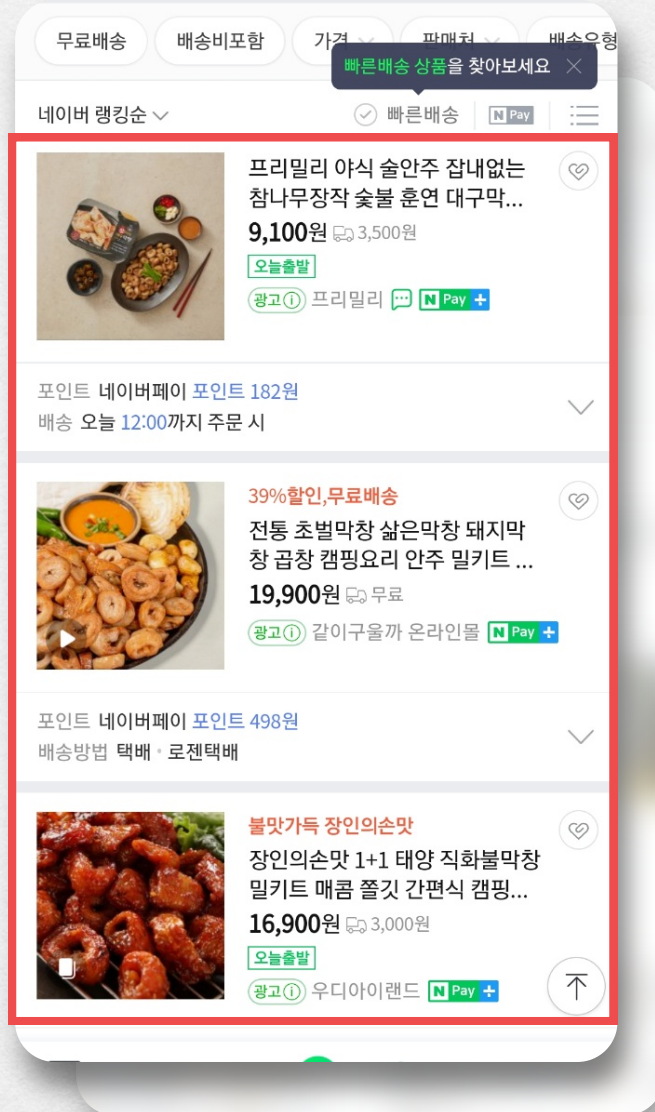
무료배송 배송비포함 가격 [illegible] 판매처 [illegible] 배송유형

빠른배송 상품을 찾아보세요 ×

네이버 랭킹순 ∨ 빠른배송 N Pay

프리밀리 야식 술안주 잡내없는 참나무장작 숯불 훈연 대구막...
9,100원 3,500원
오늘출발
광고 ⓘ 프리밀리 N Pay +

포인트 네이버페이 포인트 182원
배송 오늘 12:00까지 주문 시

39%할인,무료배송
전통 초벌막창 삶은막창 돼지막창 곱창 캠핑요리 안주 밀키트 ...
19,900원 무료
광고 ⓘ 같이구울까 온라인몰 N Pay +

포인트 네이버페이 포인트 498원
배송방법 택배 • 로젠택배

불맛가득 장인의손맛
장인의손맛 1+1 태양 직화불막창 밀키트 매콤 쫄깃 간편식 캠핑...
16,900원 3,000원
오늘출발
광고 ⓘ 우디아이랜드 N Pay +